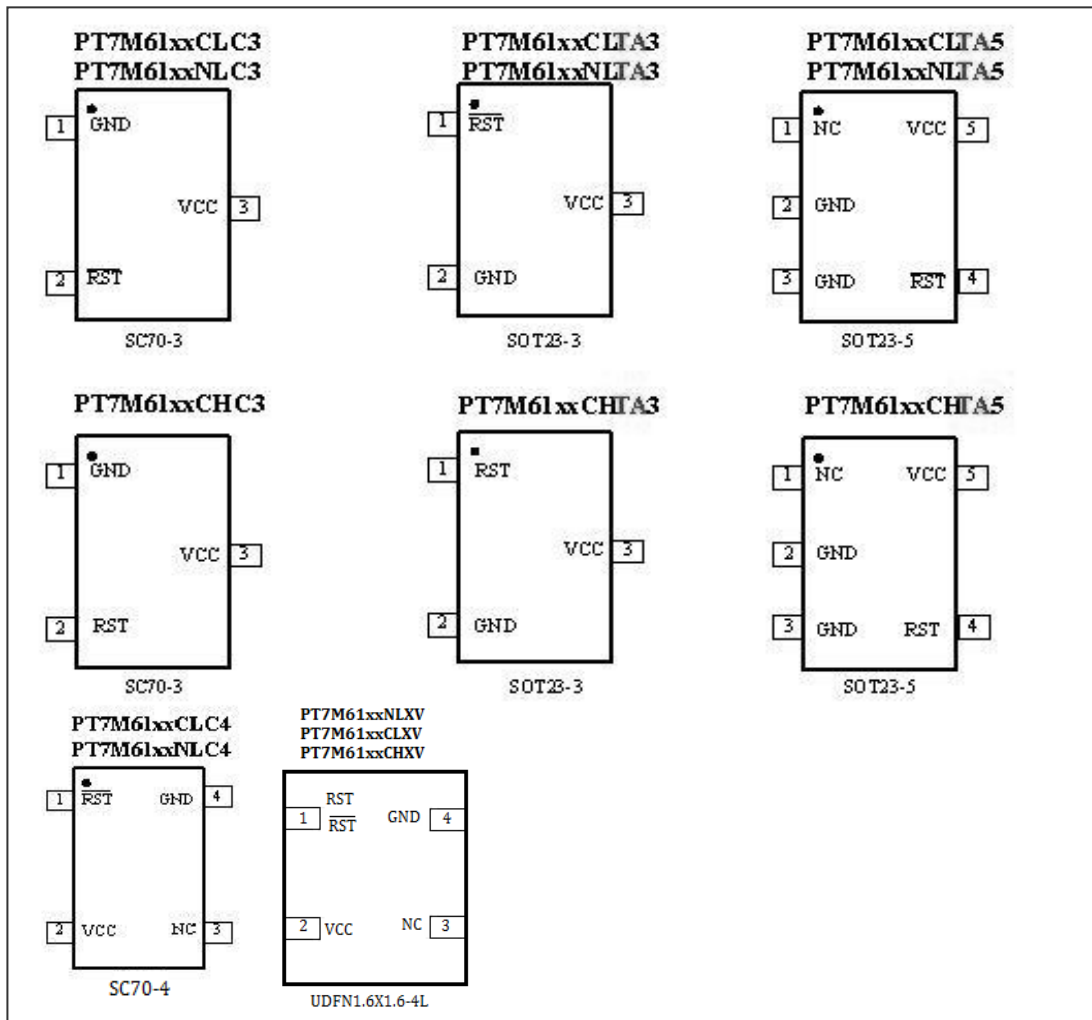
PT7M61xxCLC3
PT7M61xxNLC3

1 GND
VCC 3
2 $\overline{RST}$

SC70-3

PT7M61xxCLTA3
PT7M61xxNLTA3

1 $\overline{RST}$
VCC 3
2 GND

SOT23-3

PT7M61xxCLTA5
PT7M61xxNLTA5

1 NC
VCC 5
2 GND
3 GND
$\overline{RST}$ 4

SOT23-5

PT7M61xxCHC3

1 GND
VCC 3
2 RST

SC70-3

PT7M61xxCHTA3

1 RST
VCC 3
2 GND

SOT23-3

PT7M61xxCHTA5

1 NC
VCC 5
2 GND
3 GND
RST 4

SOT23-5

PT7M61xxCLC4
PT7M61xxNLC4

1 $\overline{RST}$
GND 4
2 VCC
NC 3

SC70-4

PT7M61xxNLXV
PT7M61xxCLXV
PT7M61xxCHXV

RST
1 $\overline{RST}$
GND 4
2 VCC
NC 3

UDFN1.6X1.6-4L